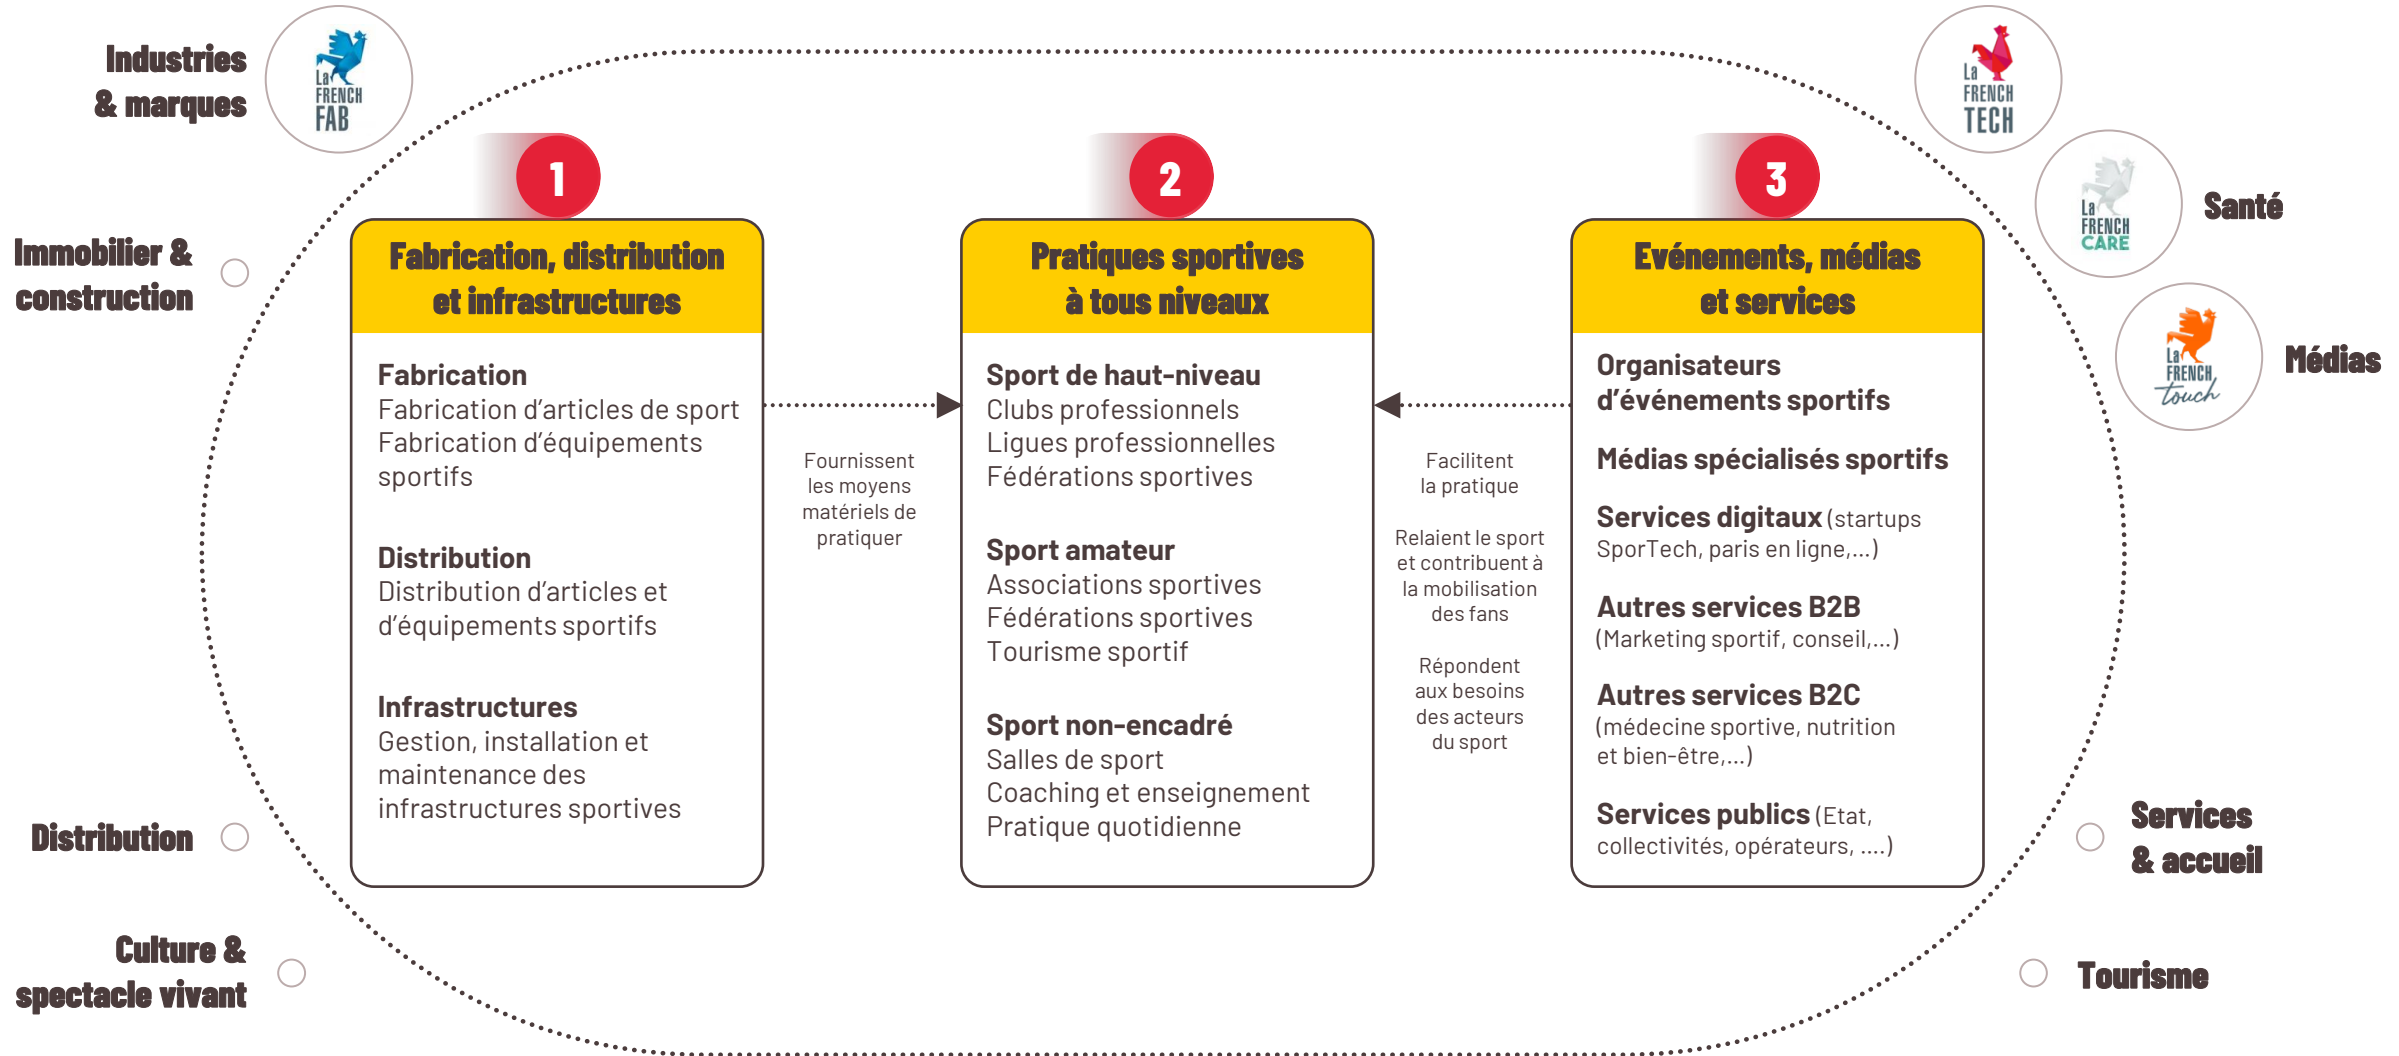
Industries & marques

La FRENCH FAB

La FRENCH TECH

La FRENCH CARE

Santé

La FRENCH touch

Médias

Immobilier & construction

1

Fabrication, distribution et infrastructures

Fabrication
Fabrication d'articles de sport
Fabrication d'équipements sportifs

Distribution
Distribution d'articles et d'équipements sportifs

Infrastructures
Gestion, installation et maintenance des infrastructures sportives

Fournissent les moyens matériels de pratiquer

2

Pratiques sportives à tous niveaux

Sport de haut-niveau
Clubs professionnels
Ligues professionnelles
Fédérations sportives

Sport amateur
Associations sportives
Fédérations sportives
Tourisme sportif

Sport non-encadré
Salles de sport
Coaching et enseignement
Pratique quotidienne

Facilitent la pratique

Relaient le sport et contribuent à la mobilisation des fans

Répondent aux besoins des acteurs du sport

3

Evénements, médias et services

Organisateurs d'événements sportifs

Médias spécialisés sportifs

Services digitaux (startups SporTech, paris en ligne,...)

Autres services B2B (Marketing sportif, conseil,...)

Autres services B2C (médecine sportive, nutrition et bien-être,...)

Services publics (Etat, collectivités, opérateurs, ....)

Distribution

Services & accueil

Culture & spectacle vivant

Tourisme